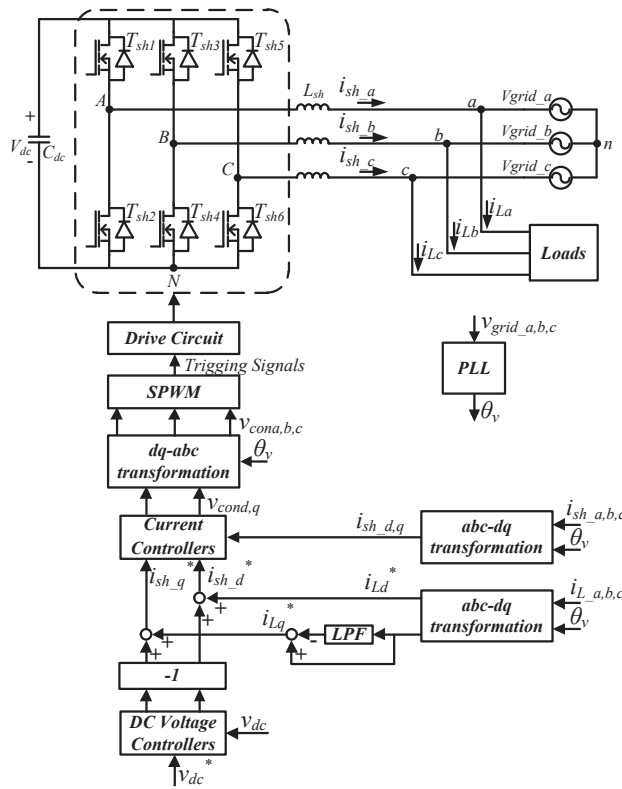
$T_{sh1}$ $T_{sh3}$ $T_{sh5}$

+
$V_{dc}$ $C_{dc}$
-

A
B
C

$L_{sh}$ $i_{sh\_a}$
$i_{sh\_b}$
$i_{sh\_c}$

a
b
c

$Vgrid\_a$
$Vgrid\_b$
$Vgrid\_c$
n

$T_{sh2}$ $T_{sh4}$ $T_{sh6}$

$i_{La}$
$i_{Lb}$
$i_{Lc}$
Loads

N

Drive Circuit

Trigging Signals

SPWM

$v_{grid\_a,b,c}$

PLL

$\theta_v$

$v_{cona,b,c}$

dq-abc transformation

$\theta_v$

$v_{cond,q}$

Current Controllers

$i_{sh\_d,q}$

abc-dq transformation

$i_{sh\_a,b,c}$
$\theta_v$

$i_{sh\_q}{}^*$ $i_{sh\_d}{}^*$

$i_{Ld}{}^*$

+

abc-dq transformation

$i_{L\_a,b,c}$
$\theta_v$

$i_{Lq}{}^*$
+ +
+ -
LPF
+

-1

DC Voltage Controllers

$v_{dc}$

$v_{dc}{}^*$